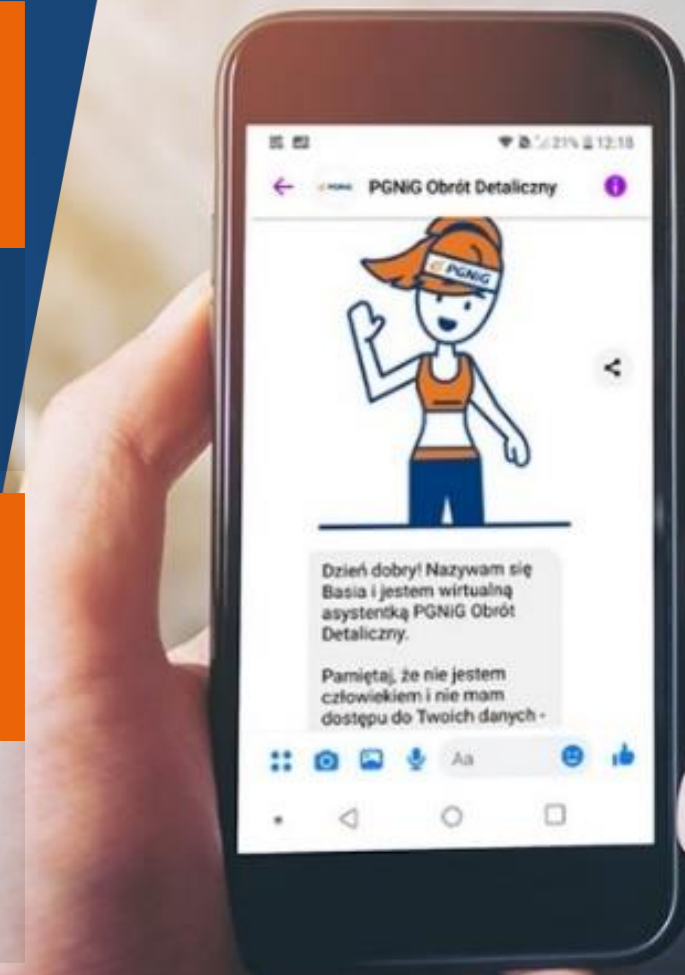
21% 12:18

PGNiG Obrót Detaliczny

PGNiG

Dzień dobry! Nazywam się Basia i jestem wirtualną asystentką PGNiG Obrót Detaliczny.

Pamiętaj, że nie jestem człowiekiem i nie mam dostępu do Twoich danych -

Aa